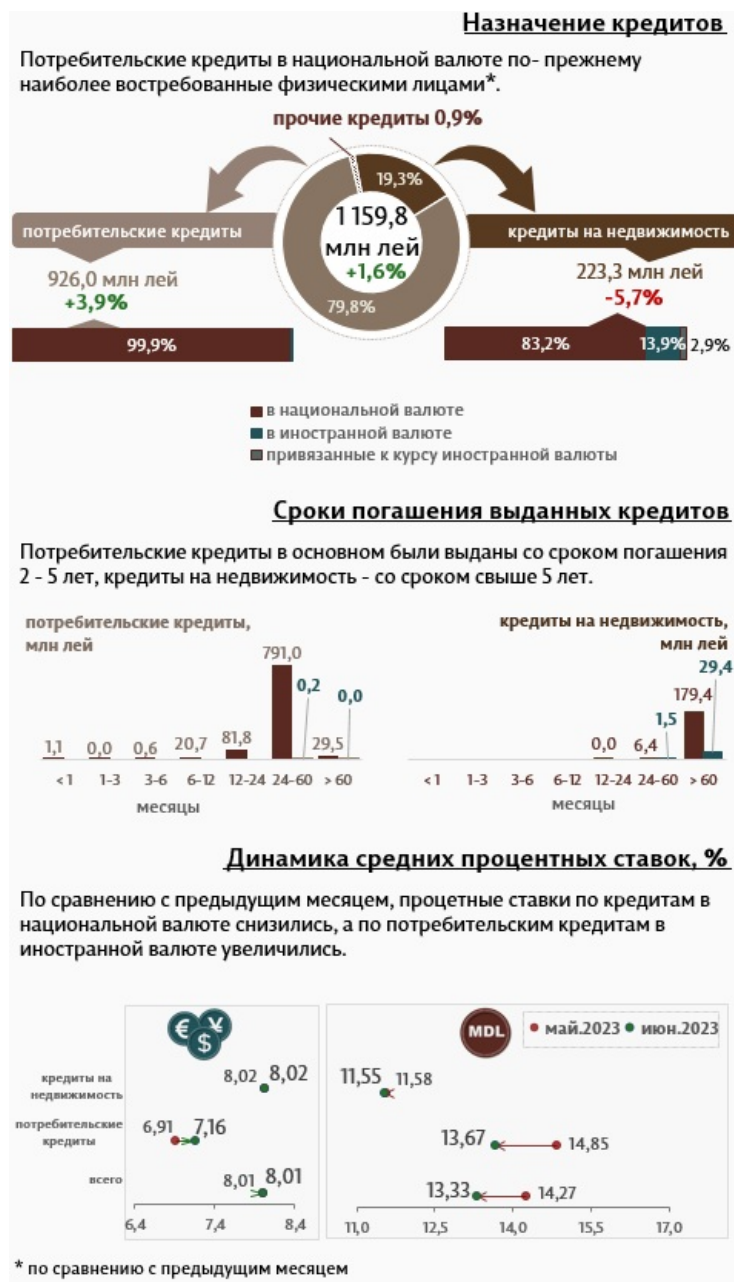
Назначение кредитов

Потребительские кредиты в национальной валюте по- прежнему наиболее востребованные физическими лицами*.

прочие кредиты 0,9%

19,3%

1 159,8 млн лей +1,6%

79,8%

потребительские кредиты

926,0 млн лей +3,9%

99,9%

кредиты на недвижимость

223,3 млн лей -5,7%

83,2%

13,9%

2,9%

в национальной валюте
в иностранной валюте
привязанные к курсу иностранной валюты

Сроки погашения выданных кредитов

Потребительские кредиты в основном были выданы со сроком погашения 2 - 5 лет, кредиты на недвижимость - со сроком свыше 5 лет.

потребительские кредиты, млн лей

| <1 | 1-3 | 3-6 | 6-12 | 12-24 | 24-60 | > 60 |
|---|---|---|---|---|---|---|
| 1,1 | 0,0 | 0,6 | 20,7 | 81,8 | 791,0 / 0,2 | 29,5 / 0,0 |

месяцы

кредиты на недвижимость, млн лей

| <1 | 1-3 | 3-6 | 6-12 | 12-24 | 24-60 | > 60 |
|---|---|---|---|---|---|---|
| | | | | 0,0 | 6,4 / 1,5 | 179,4 / 29,4 |

месяцы

Динамика средних процентных ставок, %

По сравнению с предыдущим месяцем, процетные ставки по кредитам в национальной валюте снизились, а по потребительским кредитам в иностранной валюте увеличились.

€ ¥ $

MDL

май.2023 июн.2023

кредиты на недвижимость 8,02 8,02
потребительские кредиты 6,91 7,16
всего 8,01 8,01

6,4 7,4 8,4

11,55 11,58
13,67 14,85
13,33 14,27

11,0 12,5 14,0 15,5 17,0

* по сравнению с предыдущим месяцем